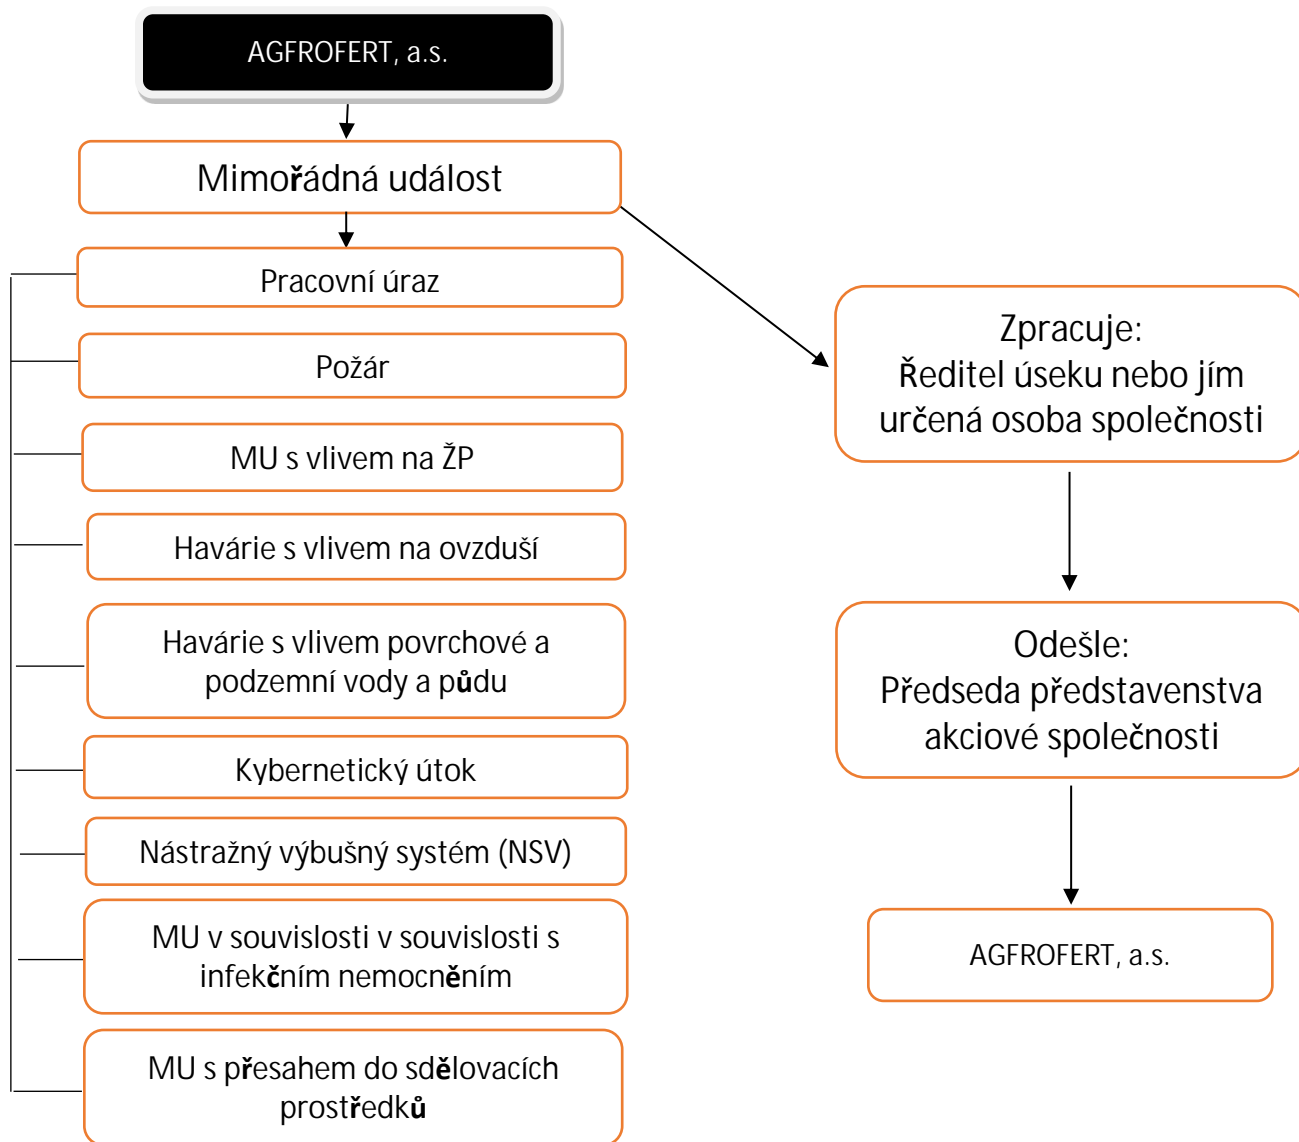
AGFROFERT, a.s.

Mimořádná událost

Pracovní úraz

Požár

MU s vlivem na ŽP

Havárie s vlivem na ovzduší

Havárie s vlivem povrchové a podzemní vody a půdu

Kybernetický útok

Nástražný výbušný systém (NSV)

MU v souvislosti v souvislosti s infekčním nemocněním

MU s přesahem do sdělovacích prostředků

Zpracuje:
Ředitel úseku nebo jím určená osoba společnosti

Odešle:
Předseda představenstva akciové společnosti

AGFROFERT, a.s.